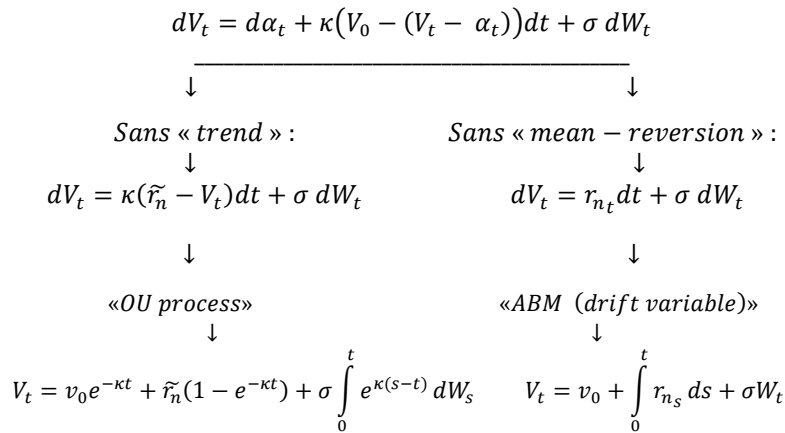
$dV_t = d\alpha_t + \kappa\big(V_0 - (V_t - \alpha_t)\big)dt + \sigma\, dW_t$

↓ ↓

$Sans$ « $trend$ » :
↓
$dV_t = \kappa(\widetilde{r_n} - V_t)dt + \sigma\, dW_t$
↓
«$OU\ process$»
↓
$V_t = v_0 e^{-\kappa t} + \widetilde{r_n}(1 - e^{-\kappa t}) + \sigma \int_0^t e^{\kappa(s-t)}\, dW_s$

$Sans$ « $mean - reversion$ » :
↓
$dV_t = r_{n_t} dt + \sigma\, dW_t$
↓
«$ABM\ \ (drift\ variable)$»
↓
$V_t = v_0 + \int_0^t r_{n_s}\, ds + \sigma W_t$